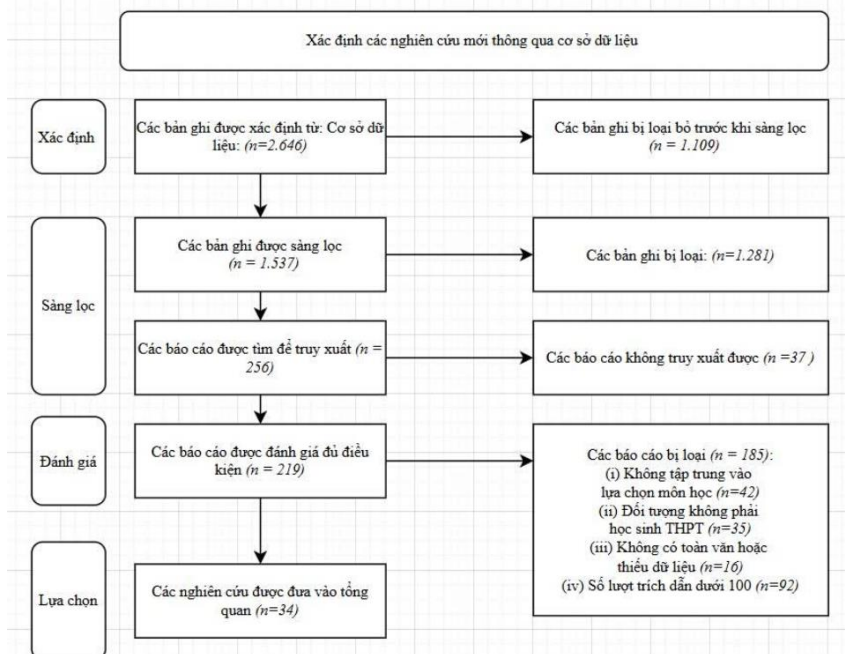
Xác định các nghiên cứu mới thông qua cơ sở dữ liệu

Xác định

Các bản ghi được xác định từ: Cơ sở dữ liệu: (n=2.646)

Các bản ghi bị loại bỏ trước khi sàng lọc (n = 1.109)

Sàng lọc

Các bản ghi được sàng lọc (n = 1.537)

Các bản ghi bị loại: (n=1.281)

Các báo cáo được tìm để truy xuất (n = 256)

Các báo cáo không truy xuất được (n =37 )

Đánh giá

Các báo cáo được đánh giá đủ điều kiện (n = 219)

Các báo cáo bị loại (n = 185):
(i) Không tập trung vào lựa chọn môn học (n=42)
(ii) Đối tượng không phải học sinh THPT (n=35)
(iii) Không có toàn văn hoặc thiếu dữ liệu (n=16)
(iv) Số lượt trích dẫn dưới 100 (n=92)

Lựa chọn

Các nghiên cứu được đưa vào tổng quan (n=34)